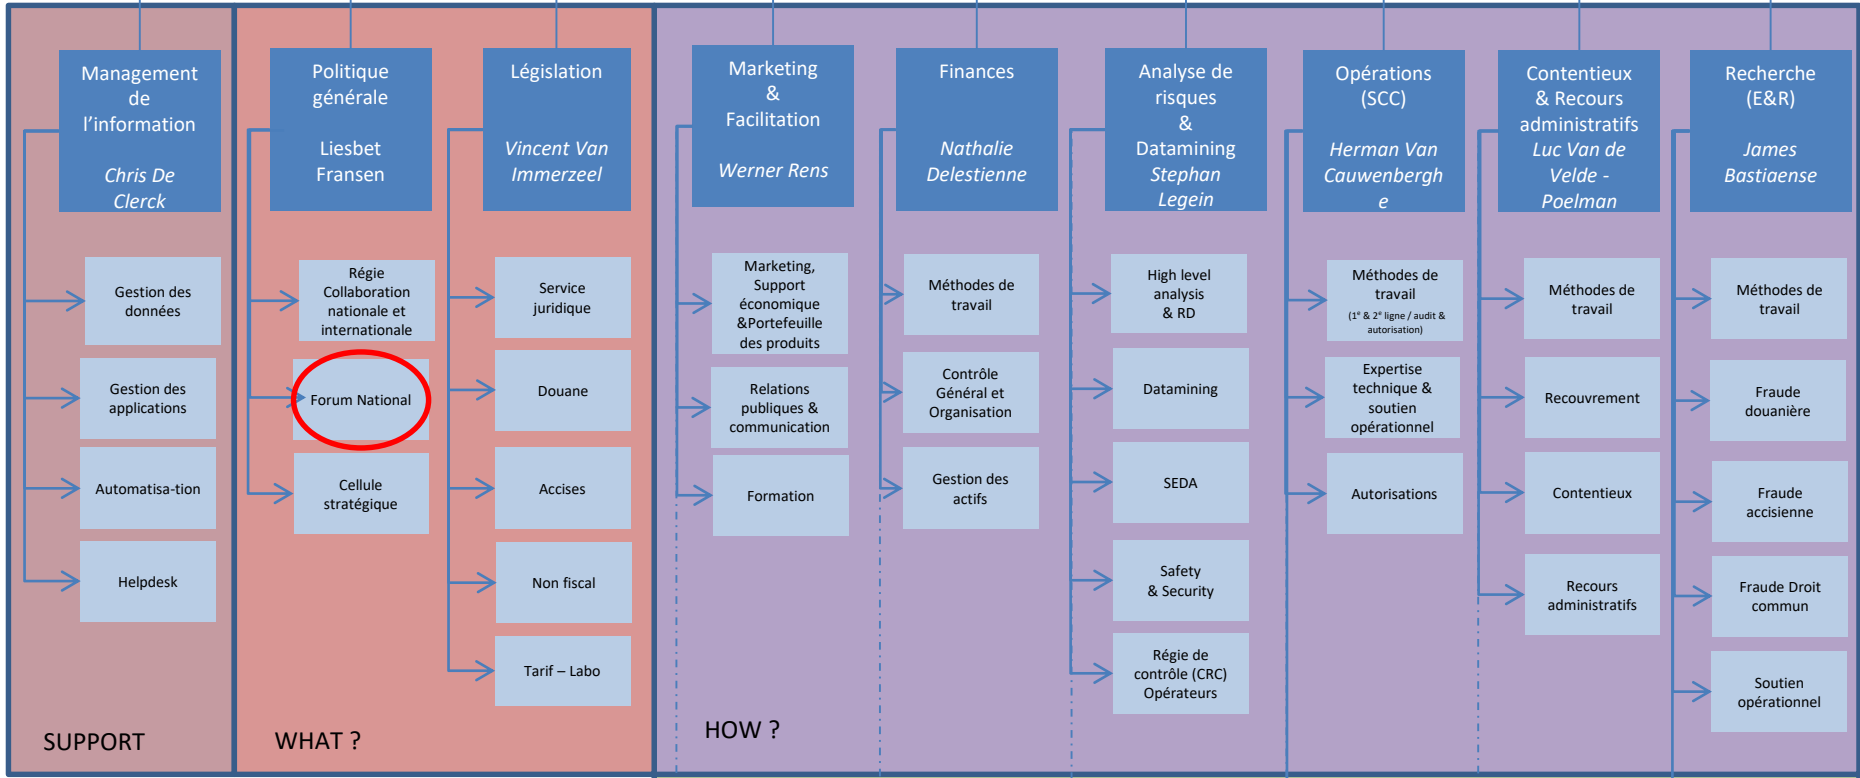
Management de l'information

Chris De Clerck

Gestion des données

Gestion des applications

Automatisa-tion

Helpdesk

SUPPORT

Politique générale

Liesbet Fransen

Régie Collaboration nationale et internationale

Forum National

Cellule stratégique

Législation

Vincent Van Immerzeel

Service juridique

Douane

Accises

Non fiscal

Tarif – Labo

WHAT ?

Marketing & Facilitation

Werner Rens

Marketing, Support économique &Portefeuille des produits

Relations publiques & communication

Formation

HOW ?

Finances

Nathalie Delestienne

Méthodes de travail

Contrôle Général et Organisation

Gestion des actifs

Analyse de risques & Datamining

Stephan Legein

High level analysis & RD

Datamining

SEDA

Safety & Security

Régie de contrôle (CRC) Opérateurs

Opérations (SCC)

Herman Van Cauwenbergh e

Méthodes de travail

(1e & 2e ligne / audit & autorisation)

Expertise technique & soutien opérationnel

Autorisations

Contentieux & Recours administratifs

Luc Van de Velde - Poelman

Méthodes de travail

Recouvrement

Contentieux

Recours administratifs

Recherche (E&R)

James Bastiaense

Méthodes de travail

Fraude douanière

Fraude accisienne

Fraude Droit commun

Soutien opérationnel